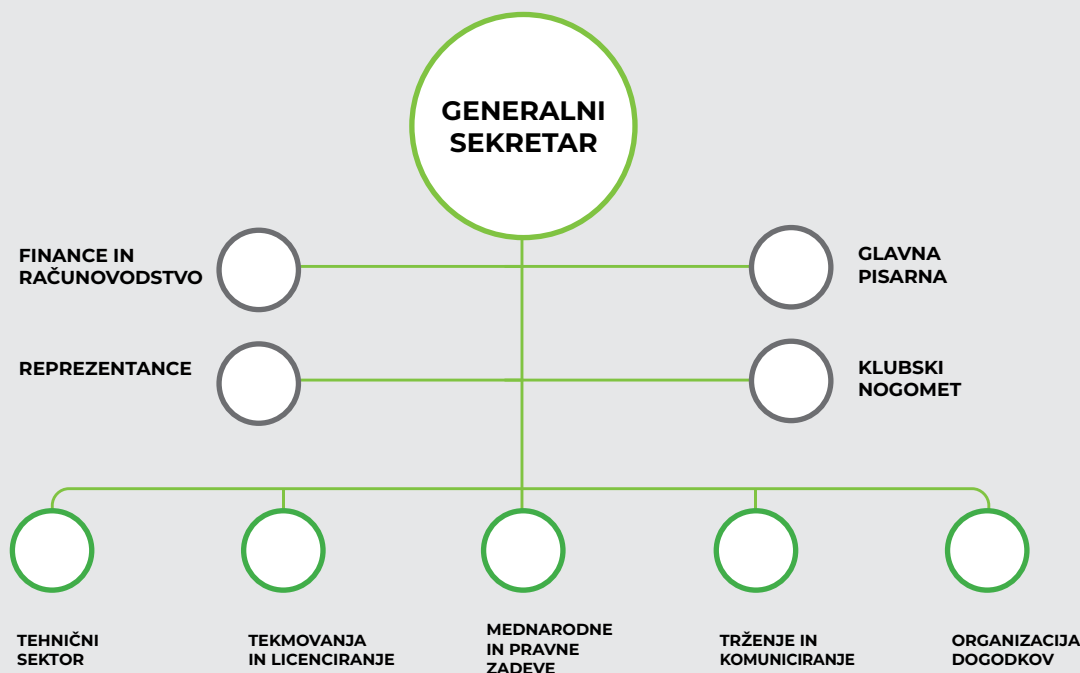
GENERALNI SEKRETAR

FINANCE IN RAČUNOVODSTVO

GLAVNA PISARNA

REPREZENTANCE

KLUBSKI NOGOMET

TEHNIČNI SEKTOR

TEKMOVANJA IN LICENCIRANJE

MEDNARODNE IN PRAVNE ZADEVE

TRŽENJE IN KOMUNICIRANJE

ORGANIZACIJA DOGODKOV